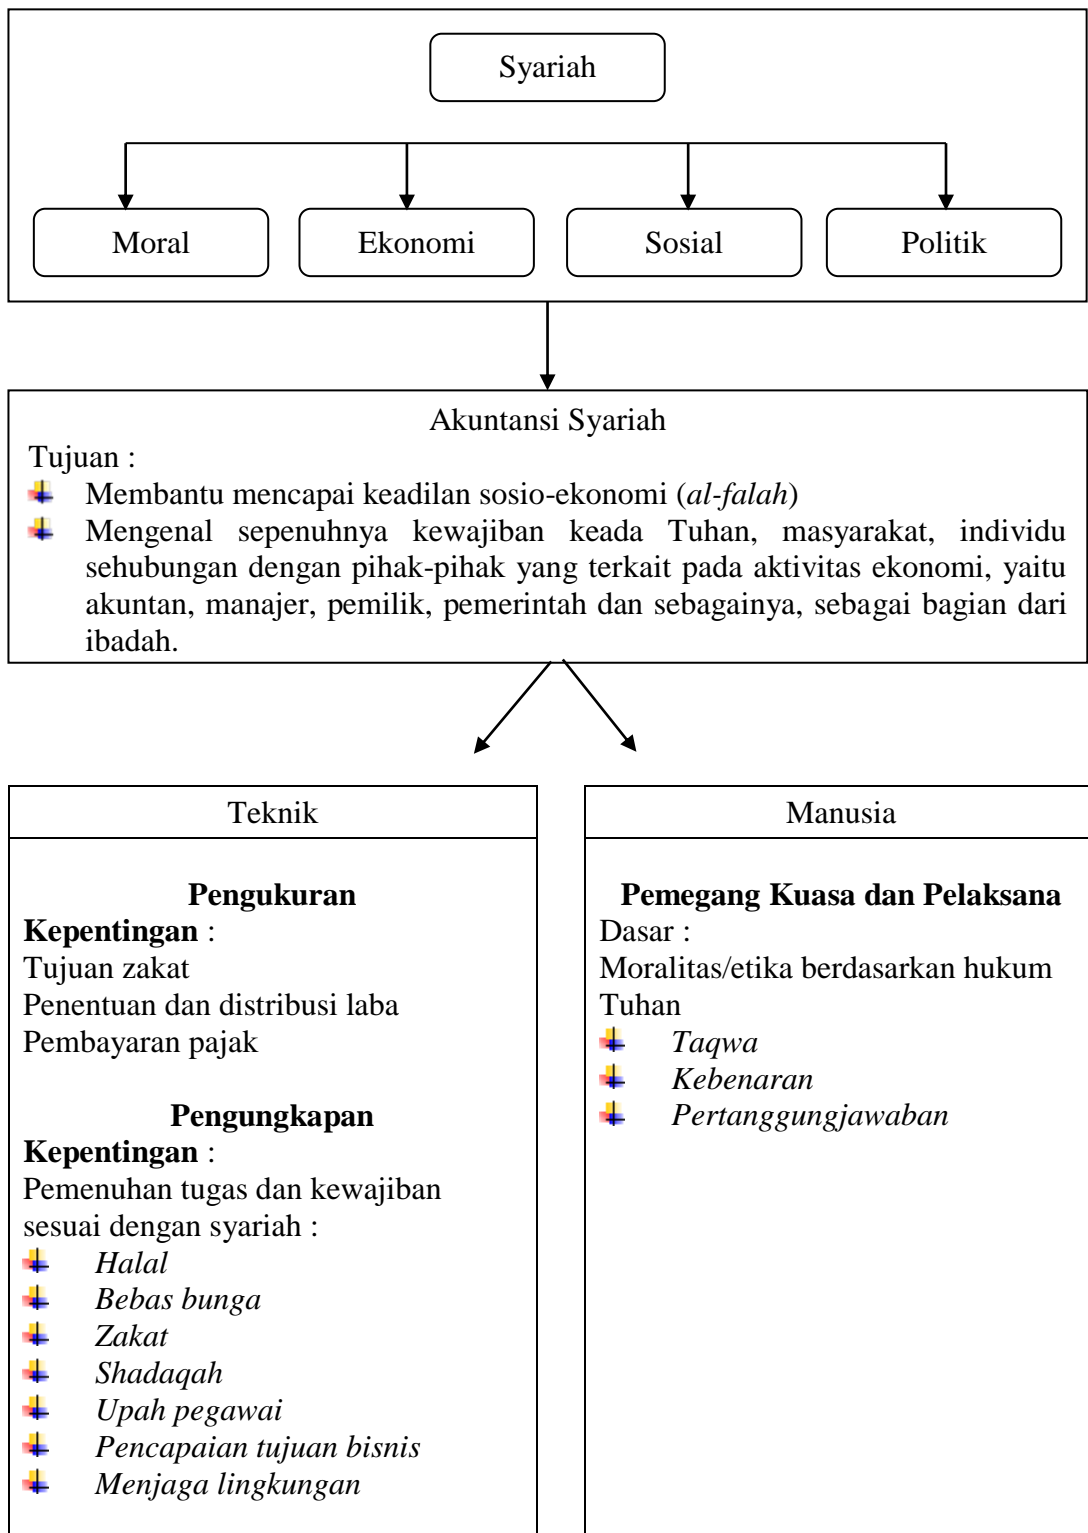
Syariah

Moral

Ekonomi

Sosial

Politik

Akuntansi Syariah

Tujuan :

- Membantu mencapai keadilan sosio-ekonomi (*al-falah*)
- Mengenal sepenuhnya kewajiban keada Tuhan, masyarakat, individu sehubungan dengan pihak-pihak yang terkait pada aktivitas ekonomi, yaitu akuntan, manajer, pemilik, pemerintah dan sebagainya, sebagai bagian dari ibadah.

Teknik

**Pengukuran**

**Kepentingan** :

Tujuan zakat

Penentuan dan distribusi laba

Pembayaran pajak

**Pengungkapan**

**Kepentingan** :

Pemenuhan tugas dan kewajiban sesuai dengan syariah :

- *Halal*
- *Bebas bunga*
- *Zakat*
- *Shadaqah*
- *Upah pegawai*
- *Pencapaian tujuan bisnis*
- *Menjaga lingkungan*

Manusia

**Pemegang Kuasa dan Pelaksana**

Dasar :

Moralitas/etika berdasarkan hukum Tuhan

- *Taqwa*
- *Kebenaran*
- *Pertanggungjawaban*